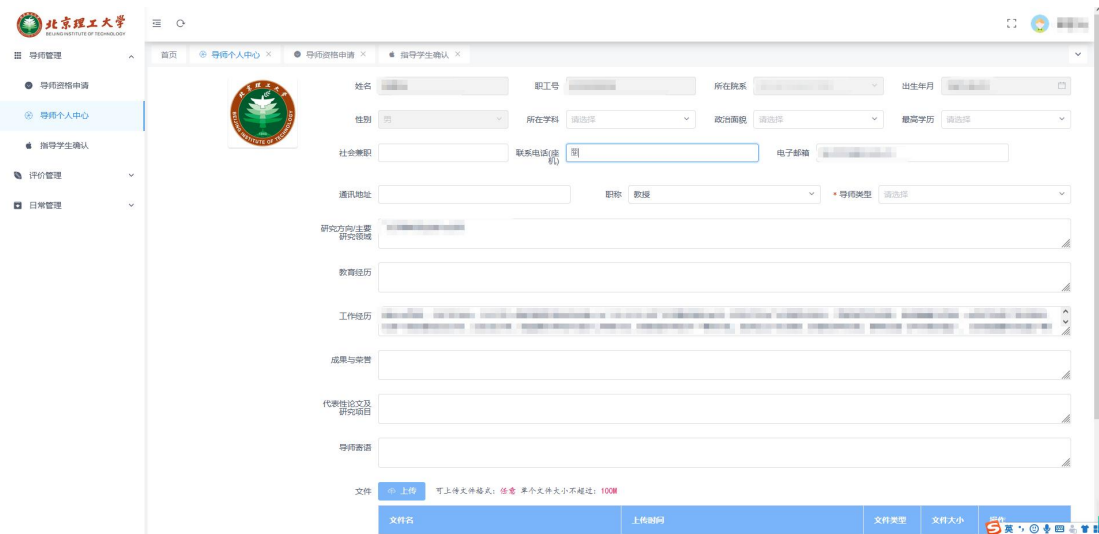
北京理工大学
BEIJING INSTITUTE OF TECHNOLOGY

导师管理
导师资格申请
导师个人中心
指导学生确认
评价管理
日常管理

首页 导师个人中心 × 导师资格申请 × 指导学生确认 ×

姓名
职工号
所在院系
出生年月
性别 男
所在学科 请选择
政治面貌 请选择
最高学历 请选择
社会兼职
联系电话(座机) 5
电子邮箱
通讯地址
职称 教授
* 导师类型 请选择
研究方向/主要研究领域
教育经历
工作经历
成果与荣誉
代表性论文及研究项目
导师寄语
文件 上传 可上传文件格式：任意 单个文件大小不超过：100M

| 文件名 | 上传时间 | 文件类型 | 文件大小 | 操作 |
|---|---|---|---|---|

英